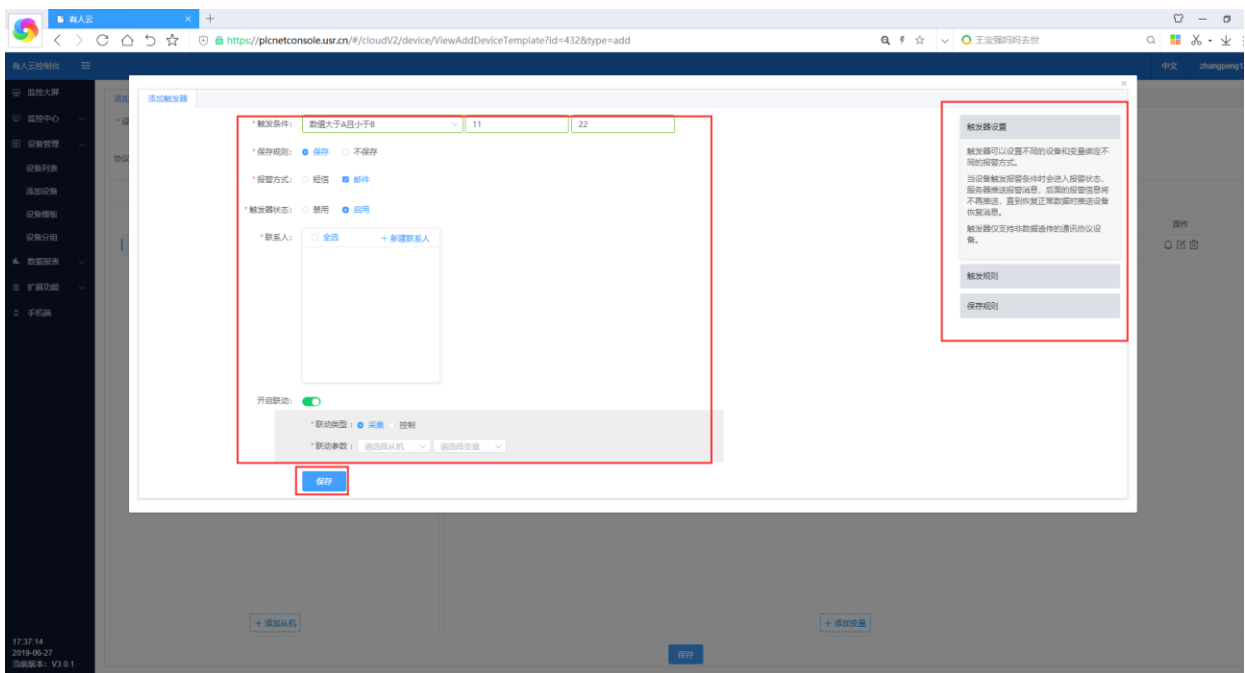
有人云

https://plcnetconsole.usr.cn/#/cloudV2/device/ViewAddDeviceTemplate?id=432&type=add

王宝强妈妈去世

有人云控制台

中文 zhangpeng1

监控大屏
监控中心
设备管理
设备列表
添加设备
设备模板
设备分组
数据报表
扩展功能
手机端

添加触发器

* 触发条件: 数值大于A且小于B 11 22

* 保存规则: 保存 不保存

* 报警方式: 短信 邮件

* 触发器状态: 禁用 启用

* 联系人: 全选 + 新建联系人

开启联动:

* 联动类型: 采集 控制

* 联动参数: 请选择从机 请选择变量

保存

触发器设置

触发器可以设置不同的设备和变量绑定不同的报警方式。

当设备触发报警条件时会进入报警状态，服务器推送报警消息，后面的报警信息将不再推送，直到恢复正常数据时推送设备恢复消息。

触发器仅支持非数据透传的通讯协议设备。

触发规则

保存规则

操作

+ 添加从机

+ 添加变量

保存

17:37:14
2019-06-27
当前版本: V3.0.1